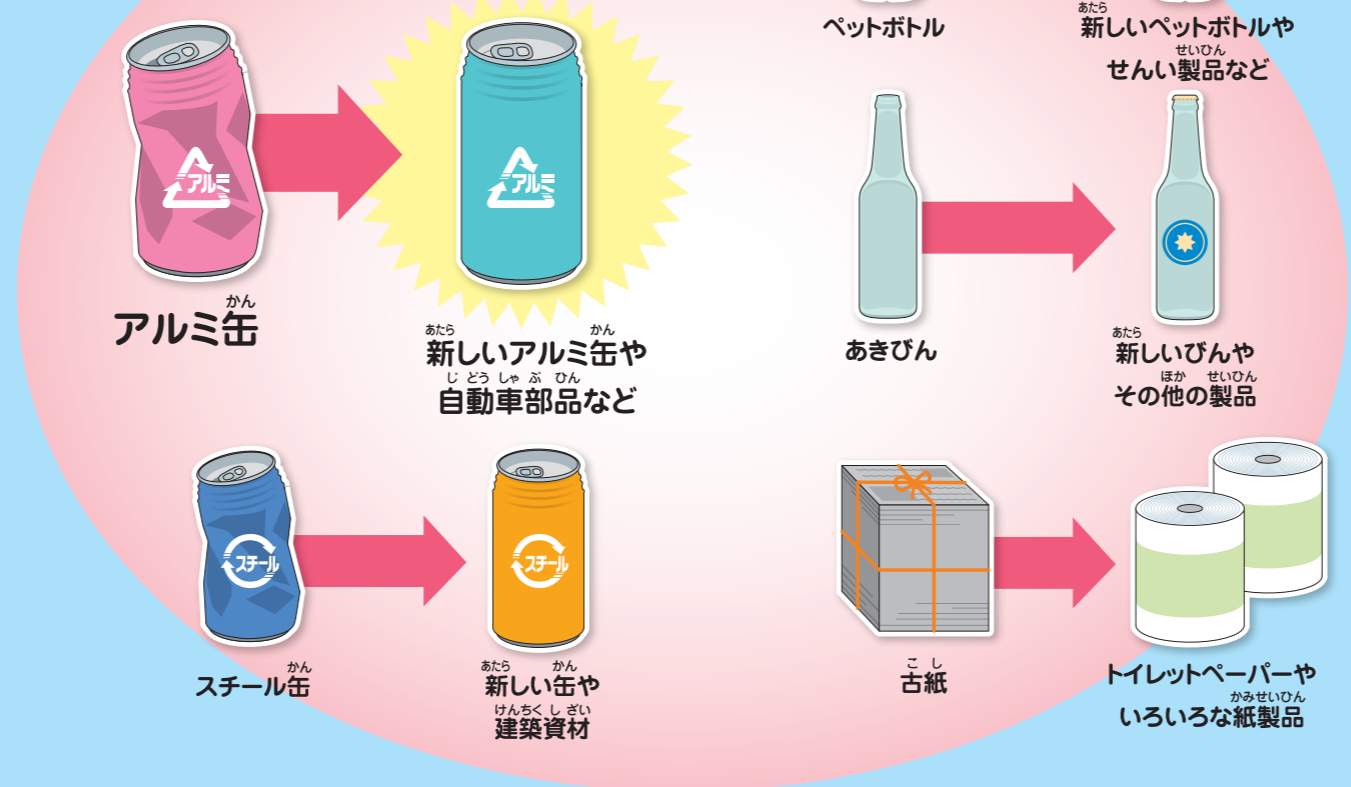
ペットボトル

あたら
新しいペットボトルや
せいひん
せんい製品など

アルミ

アルミ

かん
アルミ缶

あたら かん
新しいアルミ缶や
じどうしゃぶひん
自動車部品など

あきびん

あたら
新しいびんや
ほか せいひん
その他の製品

スチール

スチール

かん
スチール缶

あたら かん
新しい缶や
けんちくしざい
建築資材

こし
古紙

トイレットペーパーや
かみせいひん
いろいろな紙製品